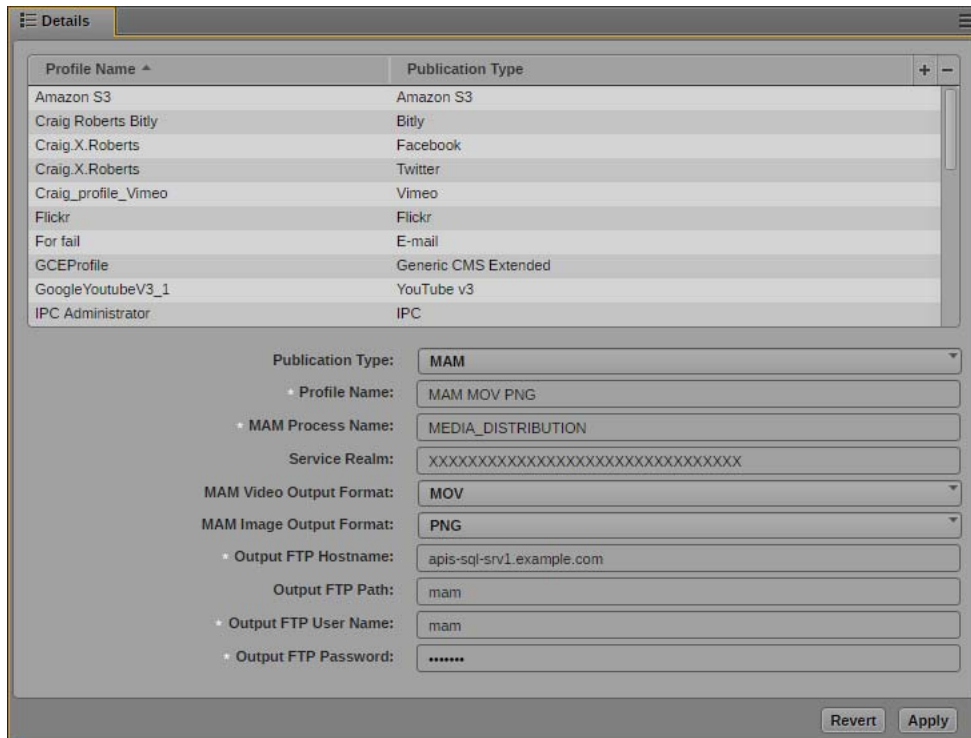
Details

| Profile Name ▲ | Publication Type |
|---|---|
| Amazon S3 | Amazon S3 |
| Craig Roberts Bitly | Bitly |
| Craig.X.Roberts | Facebook |
| Craig.X.Roberts | Twitter |
| Craig_profile_Vimeo | Vimeo |
| Flickr | Flickr |
| For fail | E-mail |
| GCEProfile | Generic CMS Extended |
| GoogleYoutubeV3_1 | YouTube v3 |
| IPC Administrator | IPC |

Publication Type: MAM
* Profile Name: MAM MOV PNG
* MAM Process Name: MEDIA_DISTRIBUTION
Service Realm: XXXXXXXXXXXXXXXXXXXXXXXXXXXXXXXX
MAM Video Output Format: MOV
MAM Image Output Format: PNG
* Output FTP Hostname: apis-sql-srv1.example.com
Output FTP Path: mam
* Output FTP User Name: mam
* Output FTP Password: •••••••

Revert Apply